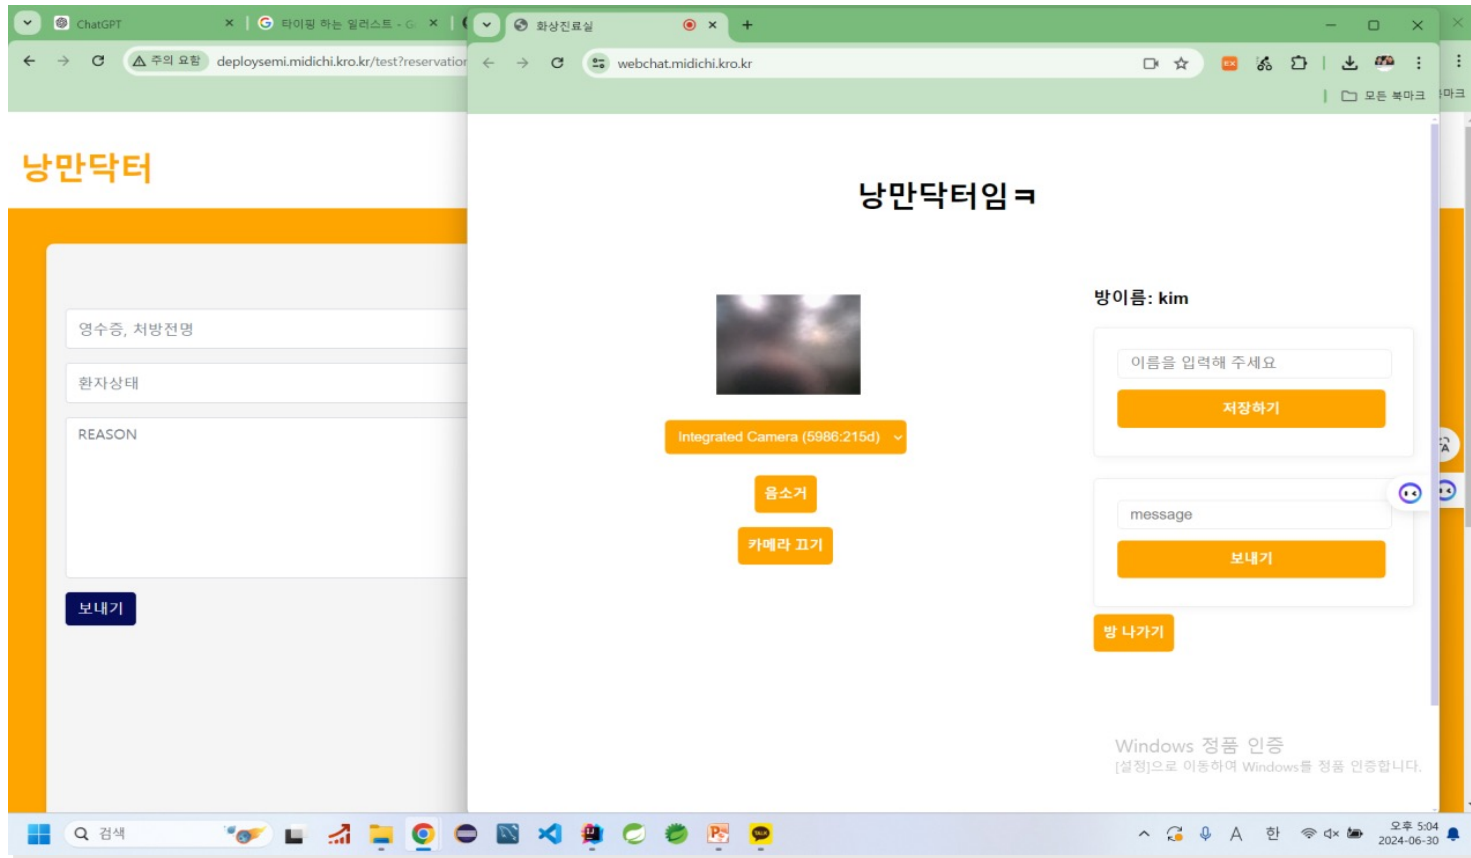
ChatGPT
타이핑 하는 일러스트 - G
화상진료실
+
주의 요함 deploysemi.midichi.kro.kr/test?reservatio
webchat.midichi.kro.kr
모든 북마크
마크

낭만닥터

영수증, 처방전명
환자상태
REASON
보내기

낭만닥터임ㅋ

Integrated Camera (5986:215d)
음소거
카메라 끄기

방이름: kim
이름을 입력해 주세요
저장하기
message
보내기
방 나가기

Windows 정품 인증
[설정]으로 이동하여 Windows를 정품 인증합니다.

검색
한
오후 5:04
2024-06-30